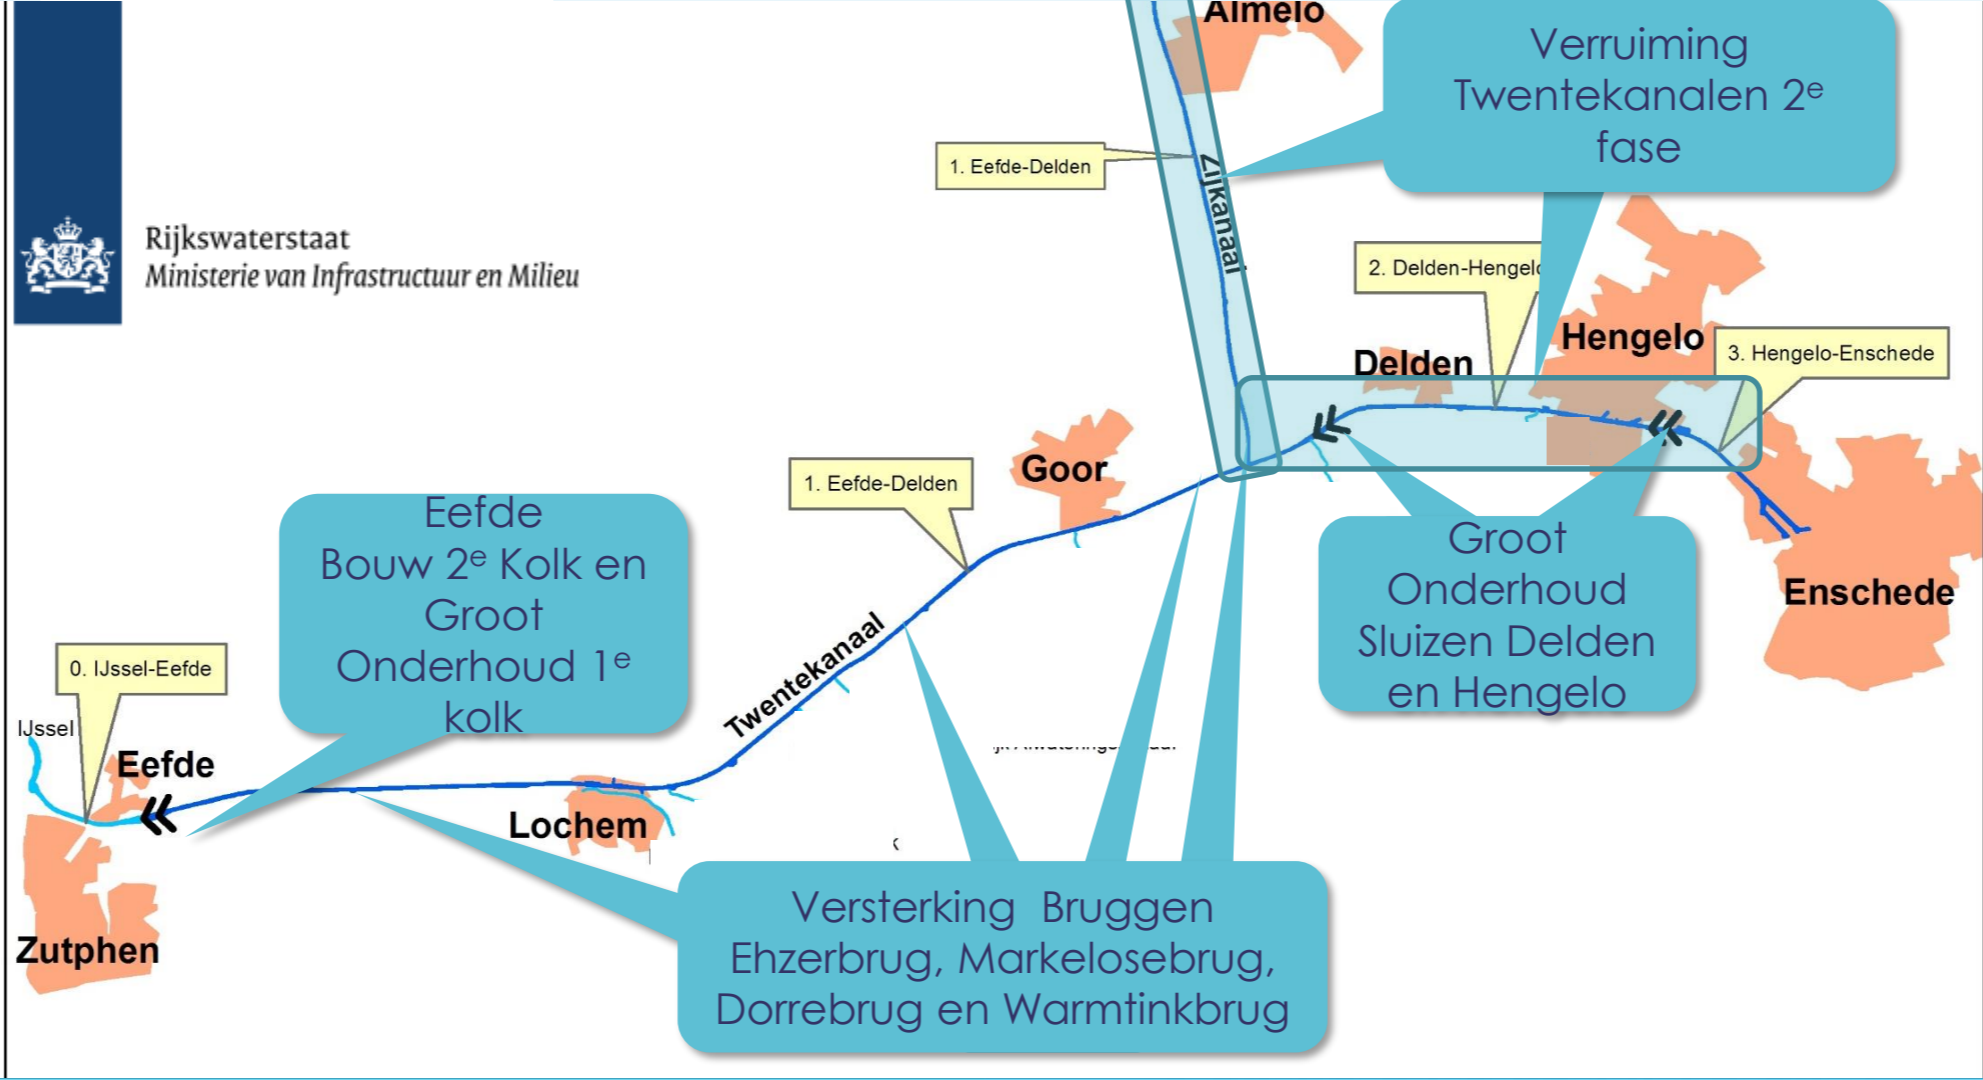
Rijkswaterstaat
Ministerie van Infrastructuur en Milieu

Almelo

Verruiming Twentekanalen 2$^e$ fase

1. Eefde-Delden

Zijkanaal

2. Delden-Hengelo

Hengelo

Delden

3. Hengelo-Enschede

Goor

1. Eefde-Delden

Eefde
Bouw 2$^e$ Kolk en Groot Onderhoud 1$^e$ kolk

Groot Onderhoud Sluizen Delden en Hengelo

Enschede

Twentekanaal

0. IJssel-Eefde

IJssel

Eefde

Lochem

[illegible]

Zutphen

Versterking Bruggen Ehzerbrug, Markelosebrug, Dorrebrug en Warmtinkbrug